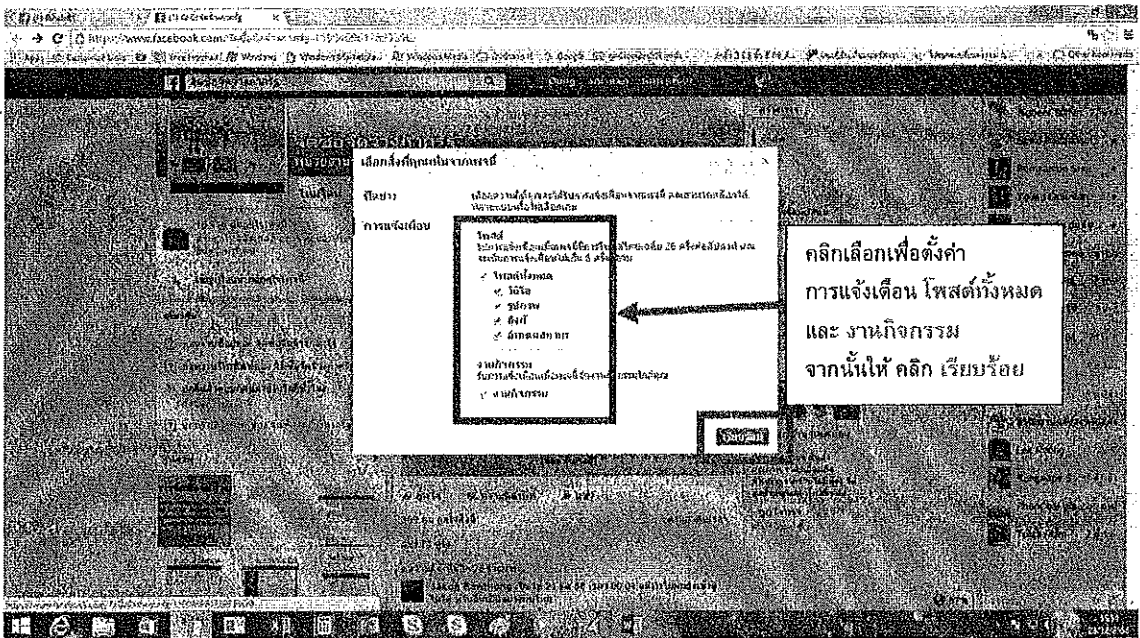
https://www.facebook.com/

เลือกสิ่งที่คุณเห็นจากเพจนี้

ฟีดข่าว

การแจ้งเตือน

โพสต์

✓ โพสต์ทั้งหมด
✓ วิดีโอ
✓ รูปภาพ
✓ ลิงก์
✓ อัพเดตสถานะ

งานกิจกรรม

✓ งานกิจกรรม

เรียบร้อย

คลิกเลือกเพื่อตั้งค่า
การแจ้งเตือน โพสต์ทั้งหมด
และ งานกิจกรรม
จากนั้นให้ คลิก เรียบร้อย